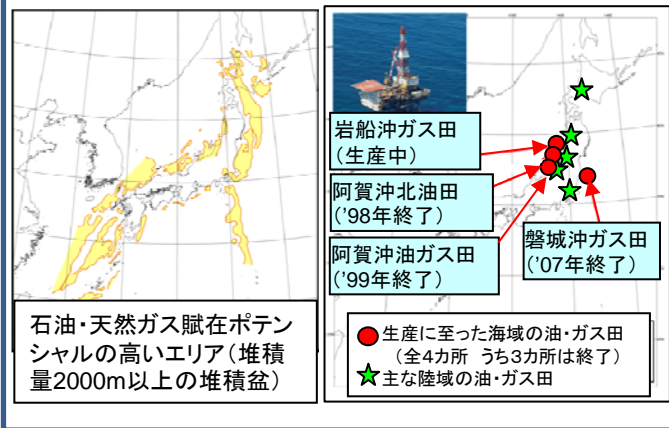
石油・天然ガス賦在ポテンシャルの高いエリア(堆積量2000m以上の堆積盆)

岩船沖ガス田
(生産中)

阿賀沖北油田
('98年終了)

阿賀沖油ガス田
('99年終了)

磐城沖ガス田
('07年終了)

生産に至った海域の油・ガス田
(全4カ所 うち3カ所は終了)

主な陸域の油・ガス田